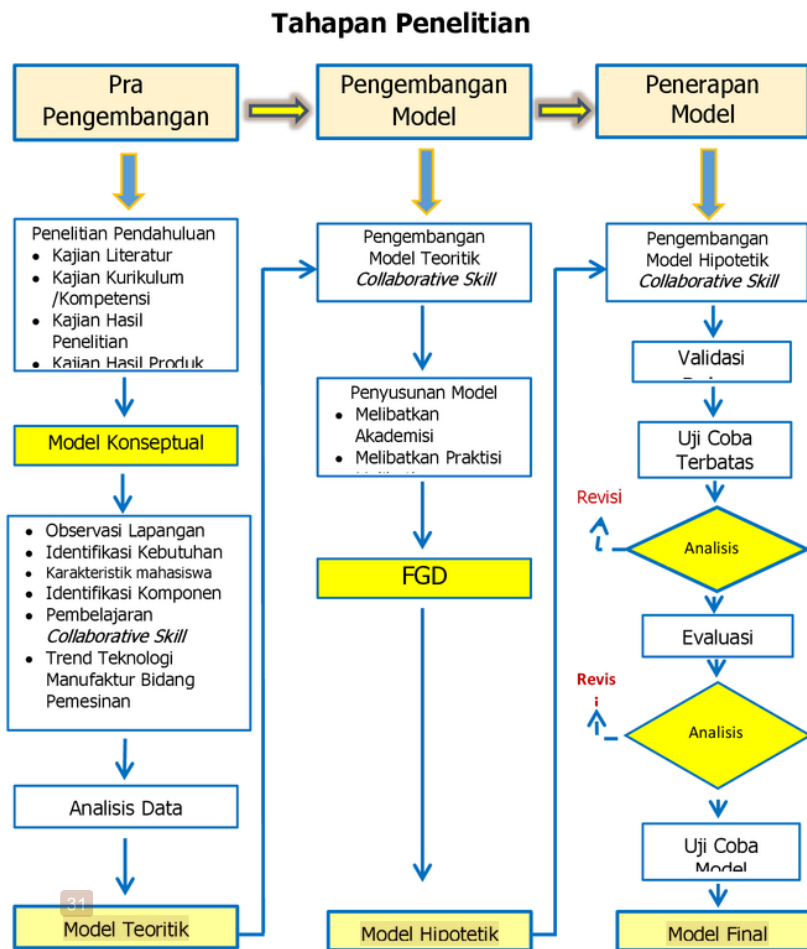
Tahapan Penelitian

Pra Pengembangan

Penelitian Pendahuluan
- Kajian Literatur
- Kajian Kurikulum /Kompetensi
- Kajian Hasil Penelitian
- Kajian Hasil Produk

Model Konseptual

- Observasi Lapangan
- Identifikasi Kebutuhan
- Karakteristik mahasiswa
- Identifikasi Komponen
- Pembelajaran *Collaborative Skill*
- Trend Teknologi Manufaktur Bidang Pemesinan

Analisis Data

31

Model Teoritik

Pengembangan Model

Pengembangan Model Teoritik *Collaborative Skill*

Penyusunan Model
- Melibatkan Akademisi
- Melibatkan Praktisi

FGD

Model Hipotetik

Penerapan Model

Pengembangan Model Hipotetik *Collaborative Skill*

Validasi

Uji Coba Terbatas

Revisi

Analisis

Evaluasi

Revis i

Analisis

Uji Coba Model

Model Final